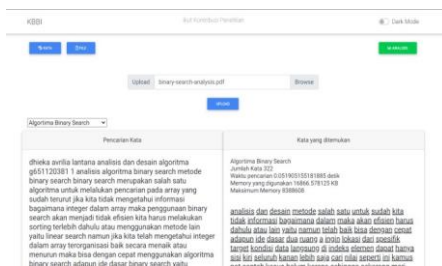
KBBI

Buil Kontribusi Penelitian

Dark Mode

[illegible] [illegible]

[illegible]

Upload binary-search-analysis.pdf Browse

Upload

Algoritma Binary Search

Pencarian Kata

dhieka avrilia lantana analisis dan desain algoritma g651120381 1 analisis algoritma binary search metode binary search binary search merupakan salah satu algoritma untuk melakukan pencarian pada array yang sudah terurut jika kita tidak mengetahui informasi bagaimana integer dalam array maka penggunaan binary search akan menjadi tidak efisien kita harus melakukan sorting terlebih dahulu atau menggunakan metode lain yaitu linear search namun jika kita telah mengetahui integer dalam array terorganisasi baik secara menaik atau menurun maka bisa dengan cepat menggunakan algoritma binary search adapun ide dasar binary search yaitu

Kata yang ditemukan

Algoritma Binary Search
Jumlah Kata 322
Waktu pencarian 0.051903515181885 detik
Memory yang digunakan 16866.578125 KB
Maksimum Memory 8388608

analisis dan desain metode salah satu untuk sudah kita tidak informasi bagaimana dalam maka akan efisien harus dahulu atau lain yaitu namun telah baik bisa dengan cepat adapun ide dasar dua ruang a ingin lokasi dari spesifik target kondisi data langsung di indeks elemen dapat hanya sisi kiri seluruh kanan lebih saja cari nilai seperti ini kamus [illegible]